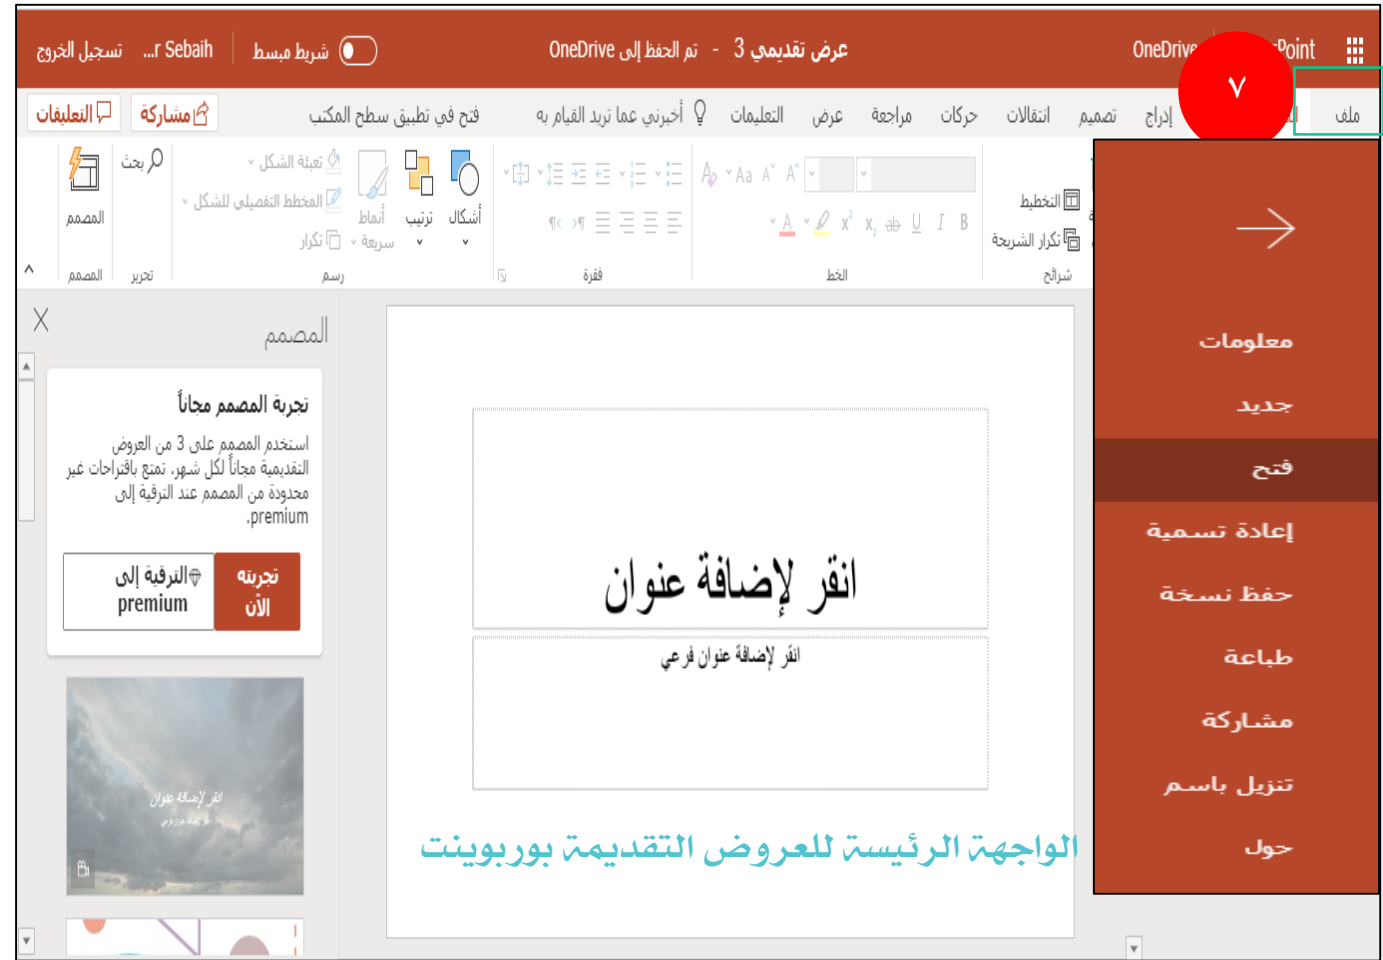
تسجيل الخروج ...r Sebaih شريط مبسط

عرض تقديمي 3 - تم الحفظ إلى OneDrive

OneDrive Point

٧

ملف إدراج تصميم انتقالات حركات عرض مراجعة التعليمات أخبرني عما تريد القيام به فتح في تطبيق سطح المكتب مشاركة التعليقات

التخطيط تكرار الشريحة شرائح

B I U ab $x_2$ $x^2$ A الخط

فقرة

أشكال ترتيب أنماط سريعة تعبئة الشكل المخطط التفصيلي للشكل زكرش رسم

بحث تحرير

المصمم المصمم

→

معلومات

جديد

فتح

إعادة تسمية

حفظ نسخة

طباعة

مشاركة

تنزيل باسم

حول

انقر لإضافة عنوان

انقر لإضافة عنوان فرعي

الواجهة الرئيسة للعروض التقديمة بوربوينت

المصمم

X

تجربة المصمم مجاناً

استخدم المصمم على 3 من العروض التقديمية مجاناً لكل شهر. تمتع باقتراحات غير محدودة من المصمم عند الترقية إلى premium.

تجربة الآن

الترقية إلى premium

انقر لإضافة عنوان